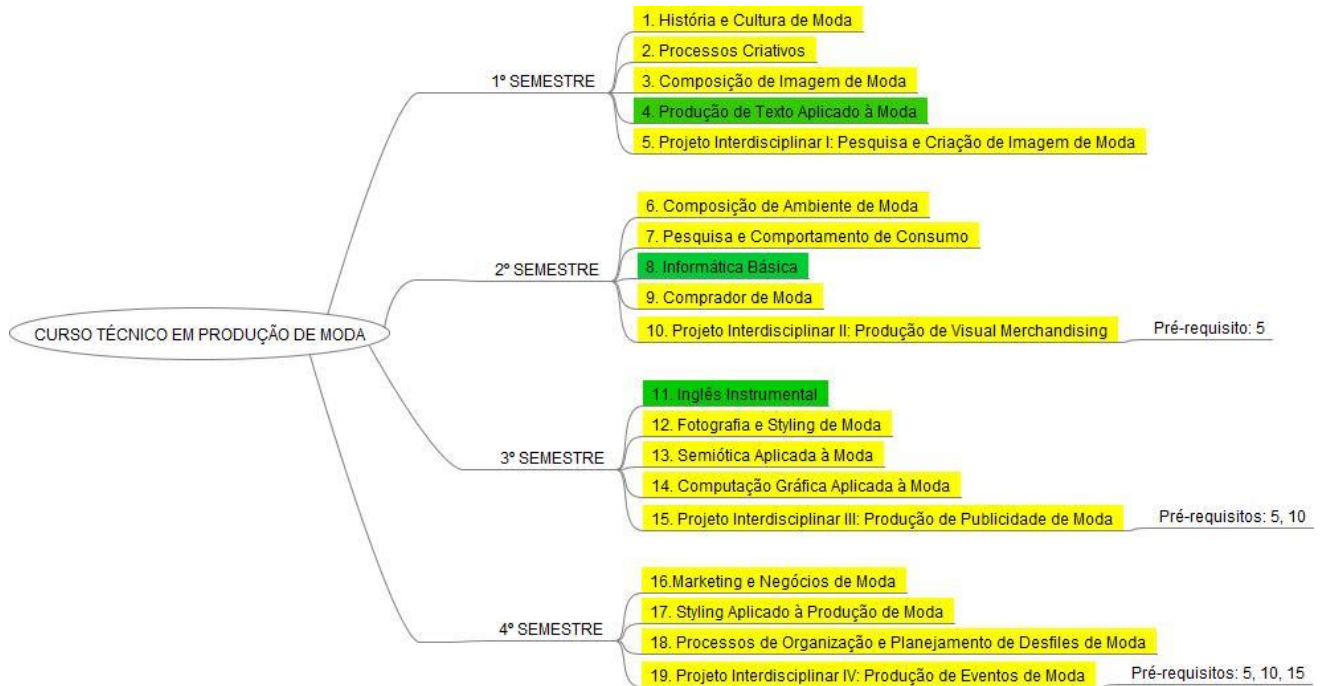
CURSO TÉCNICO EM PRODUÇÃO DE MODA

1º SEMESTRE

1. História e Cultura de Moda
2. Processos Criativos
3. Composição de Imagem de Moda
4. Produção de Texto Aplicado à Moda
5. Projeto Interdisciplinar I: Pesquisa e Criação de Imagem de Moda

2º SEMESTRE

6. Composição de Ambiente de Moda
7. Pesquisa e Comportamento de Consumo
8. Informática Básica
9. Comprador de Moda
10. Projeto Interdisciplinar II: Produção de Visual Merchandising

Pré-requisito: 5

3º SEMESTRE

11. Inglês Instrumental
12. Fotografia e Styling de Moda
13. Semiótica Aplicada à Moda
14. Computação Gráfica Aplicada à Moda
15. Projeto Interdisciplinar III: Produção de Publicidade de Moda

Pré-requisitos: 5, 10

4º SEMESTRE

16.Marketing e Negócios de Moda
17. Styling Aplicado à Produção de Moda
18. Processos de Organização e Planejamento de Desfiles de Moda
19. Projeto Interdisciplinar IV: Produção de Eventos de Moda

Pré-requisitos: 5, 10, 15